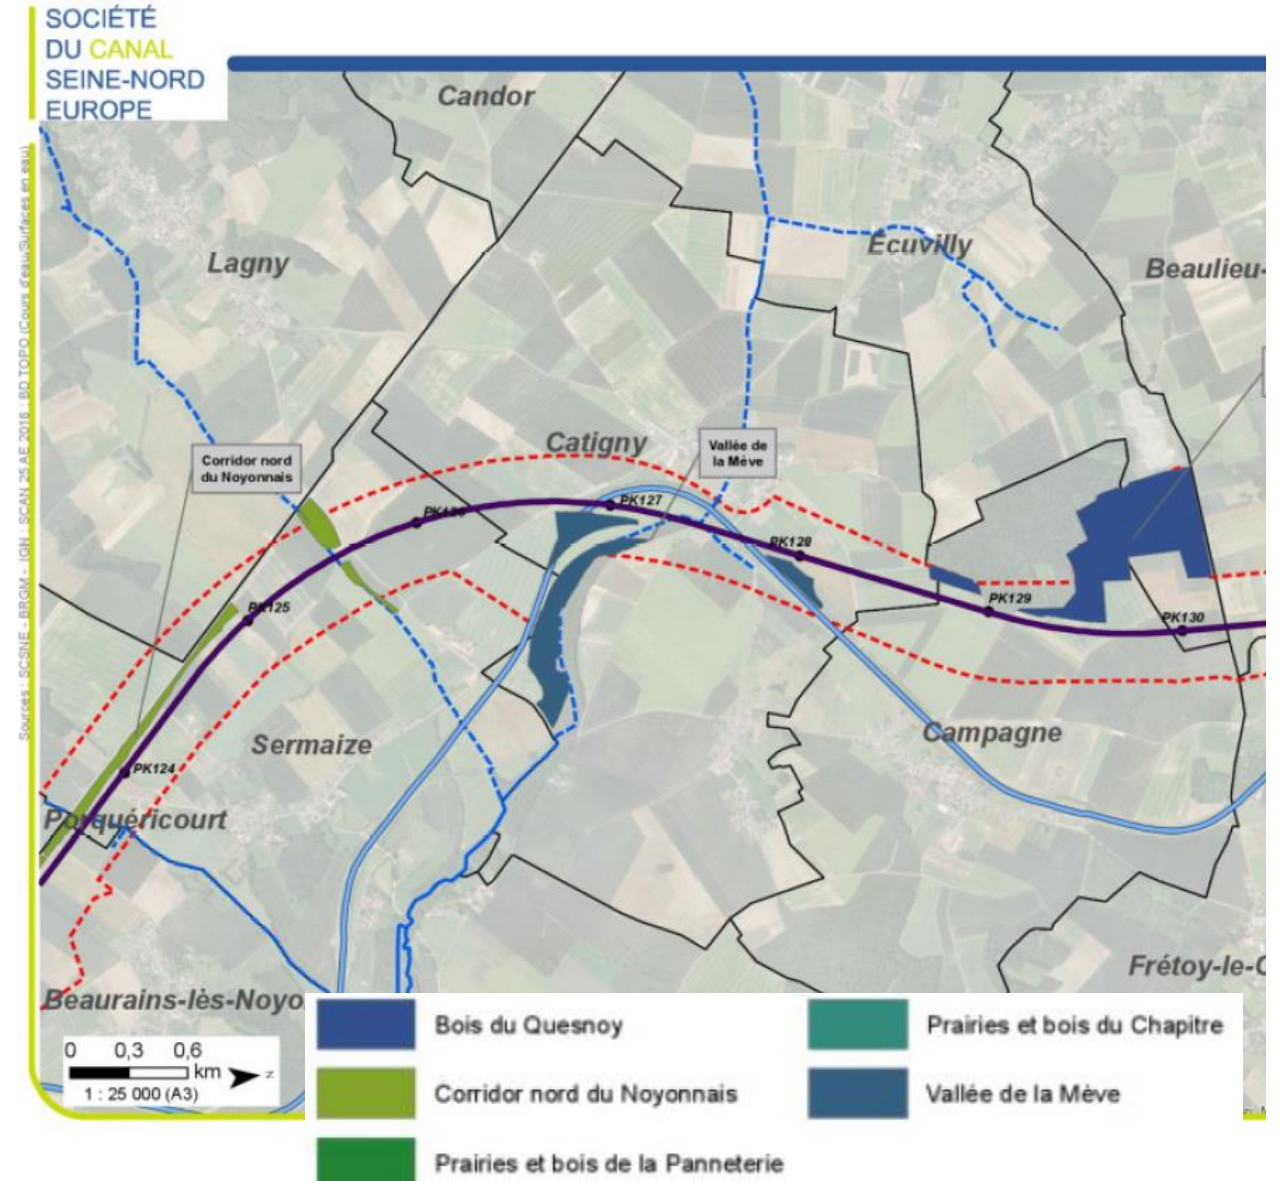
SOCIÉTÉ DU CANAL SEINE-NORD EUROPE

Sources : SCSNE - BRGM - IGN - SCAN 25 AE 2018 - BD TOPO (Cours d'eau/Surfaces en eau)

Candor

Lagny

Écuvilly

Beaulieu-

Catigny

Vallée de la Mève

Corridor nord du Noyonnais

PK124

PK125

PK126

PK127

PK128

PK129

PK130

Sermaize

Campagne

Porquéricourt

Frétoy-le-C

Beaurains-lès-Noyo

0 0,3 0,6 km

1 : 25 000 (A3)

| | Bois du Quesnoy | | Prairies et bois du Chapitre |
|---|---|---|---|
| | Corridor nord du Noyonnais | | Vallée de la Mève |
| | Prairies et bois de la Panneterie | | |